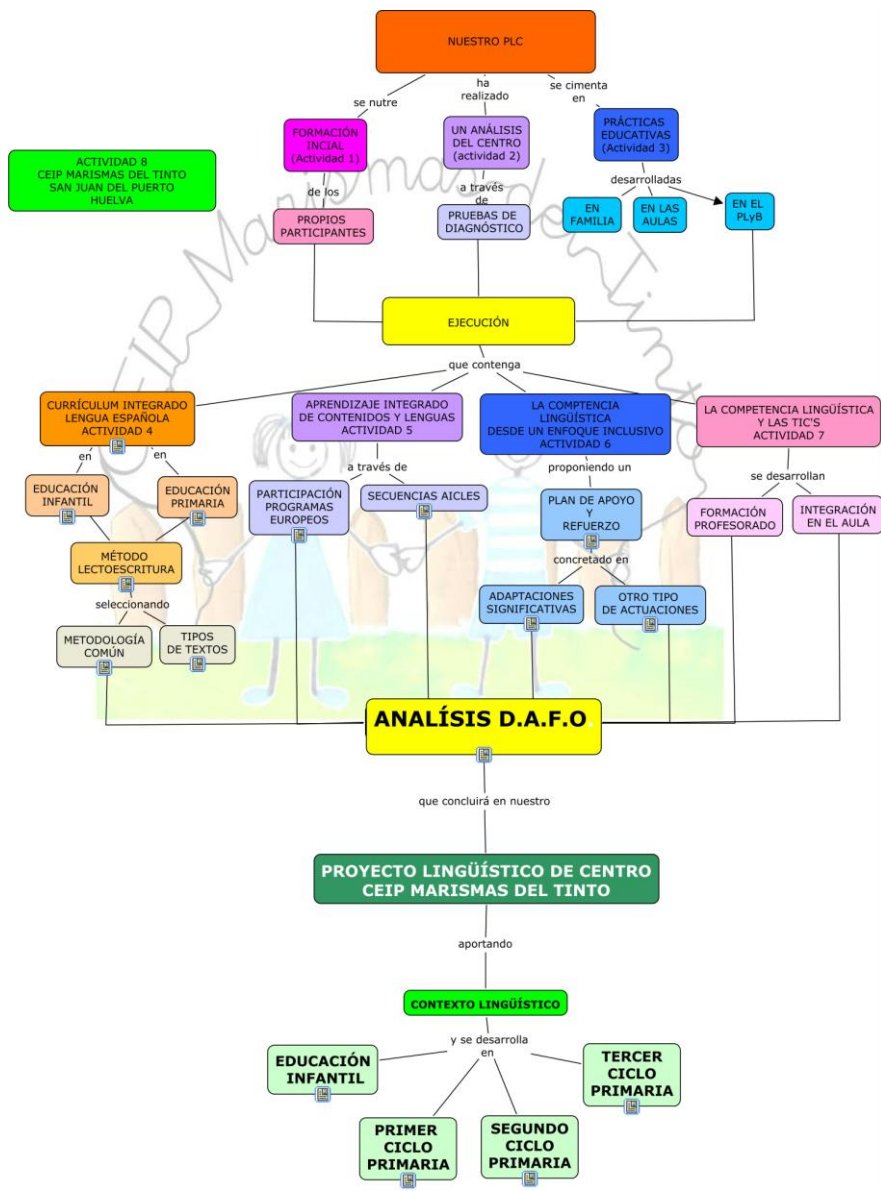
NUESTRO PLC

se nutre

ha realizado

se cimenta en

ACTIVIDAD 8
CEIP MARISMAS DEL TINTO
SAN JUAN DEL PUERTO
HUELVA

FORMACIÓN INCIAL (Actividad 1)

de los

PROPIOS PARTICIPANTES

UN ANÁLISIS DEL CENTRO (actividad 2)

a través de

PRUEBAS DE DIAGNÓSTICO

PRÁCTICAS EDUCATIVAS (Actividad 3)

desarrolladas

EN FAMILIA

EN LAS AULAS

EN EL PLyB

EJECUCIÓN

que contenga

CURRÍCULUM INTEGRADO LENGUA ESPAÑOLA ACTIVIDAD 4

en

en

EDUCACIÓN INFANTIL

EDUCACIÓN PRIMARIA

MÉTODO LECTOESCRITURA

seleccionando

METODOLOGÍA COMÚN

TIPOS DE TEXTOS

APRENDIZAJE INTEGRADO DE CONTENIDOS Y LENGUAS ACTIVIDAD 5

a través de

PARTICIPACIÓN PROGRAMAS EUROPEOS

SECUENCIAS AICLES

LA COMPTENCIA LINGÜÍSTICA DESDE UN ENFOQUE INCLUSIVO ACTIVIDAD 6

proponiendo un

PLAN DE APOYO Y REFUERZO

concretado en

ADAPTACIONES SIGNIFICATIVAS

OTRO TIPO DE ACTUACIONES

LA COMPETENCIA LINGÜÍSTICA Y LAS TIC'S ACTIVIDAD 7

se desarrollan

FORMACIÓN PROFESORADO

INTEGRACIÓN EN EL AULA

ANALÍSIS D.A.F.O.

que concluirá en nuestro

PROYECTO LINGÜÍSTICO DE CENTRO
CEIP MARISMAS DEL TINTO

aportando

CONTEXTO LINGÜÍSTICO

y se desarrolla en

EDUCACIÓN INFANTIL

TERCER CICLO PRIMARIA

PRIMER CICLO PRIMARIA

SEGUNDO CICLO PRIMARIA

CEIP Marismas del Tinto